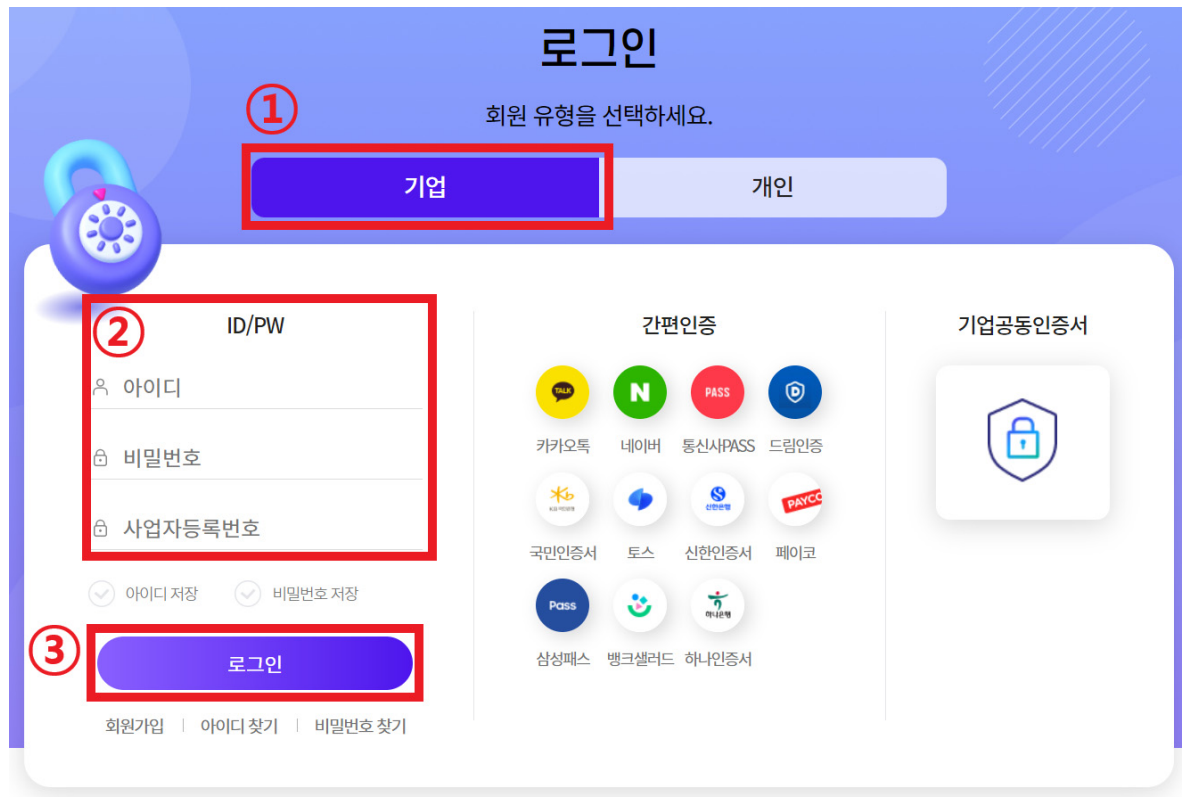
로그인

①

회원 유형을 선택하세요.

기업

개인

②

ID/PW

아이디

비밀번호

사업자등록번호

아이디 저장

비밀번호 저장

③

로그인

회원가입 | 아이디 찾기 | 비밀번호 찾기

간편인증

TALK

카카오톡

N

네이버

PASS

통신사PASS

드림인증

국민인증서

토스

신한인증서

PAYCO

페이코

Pass

삼성패스

뱅크샐러드

하나인증서

기업공동인증서